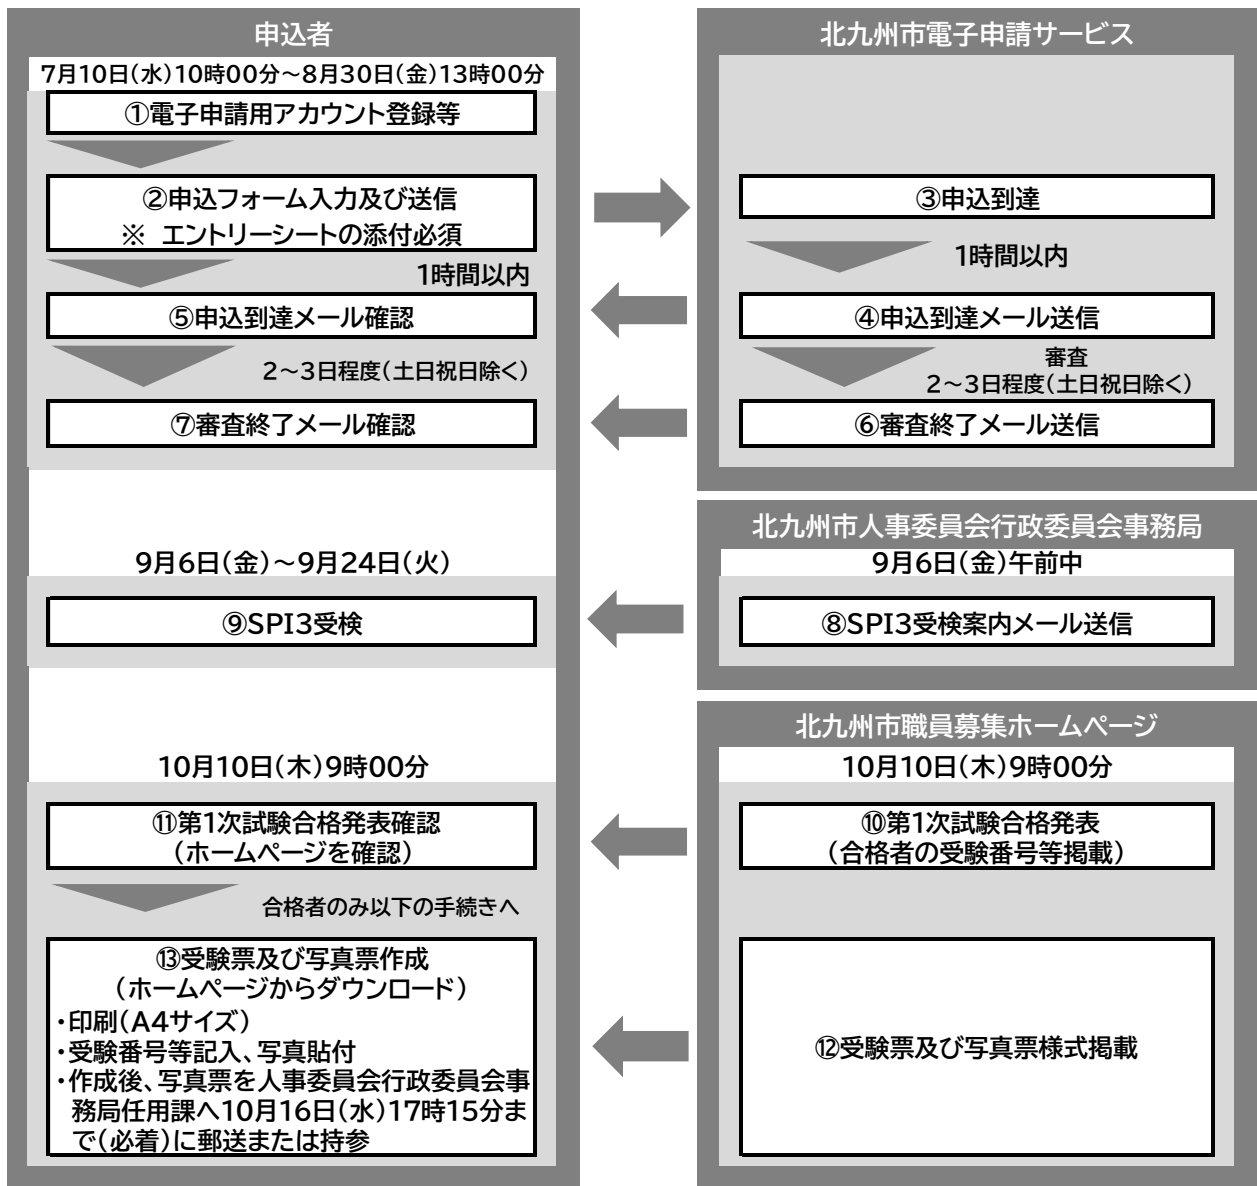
申込者

7月10日(水)10時00分～8月30日(金)13時00分

①電子申請用アカウント登録等

②申込フォーム入力及び送信
※ エントリーシートの添付必須

1時間以内

⑤申込到達メール確認

2～3日程度(土日祝日除く)

⑦審査終了メール確認

9月6日(金)～9月24日(火)

⑨SPI3受検

10月10日(木)9時00分

⑪第1次試験合格発表確認
(ホームページを確認)

合格者のみ以下の手続きへ

⑬受験票及び写真票作成
(ホームページからダウンロード)
・印刷(A4サイズ)
・受験番号等記入、写真貼付
・作成後、写真票を人事委員会行政委員会事務局任用課へ10月16日(水)17時15分まで(必着)に郵送または持参

北九州市電子申請サービス

③申込到達

1時間以内

④申込到達メール送信

審査
2～3日程度(土日祝日除く)

⑥審査終了メール送信

北九州市人事委員会行政委員会事務局

9月6日(金)午前中

⑧SPI3受検案内メール送信

北九州市職員募集ホームページ

10月10日(木)9時00分

⑩第1次試験合格発表
(合格者の受験番号等掲載)

⑫受験票及び写真票様式掲載